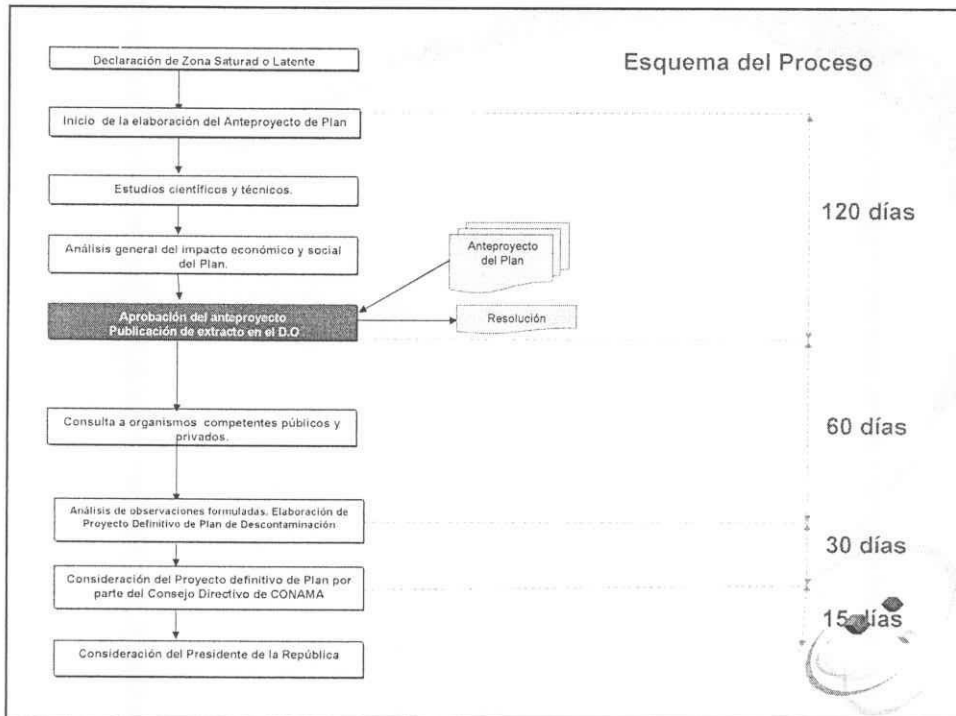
Esquema del Proceso

Declaración de Zona Saturad o Latente

Inicio de la elaboración del Anteproyecto de Plan

Estudios científicos y técnicos.

Análisis general del impacto económico y social del Plan.

Anteproyecto del Plan

Aprobación del anteproyecto
Publicación de extracto en el D.O

Resolución

120 días

Consulta a organismos competentes públicos y privados.

60 días

Análisis de observaciones formuladas. Elaboración de Proyecto Definitivo de Plan de Descontaminación

30 días

Consideración del Proyecto definitivo de Plan por parte del Consejo Directivo de CONAMA

15 días

Consideración del Presidente de la República